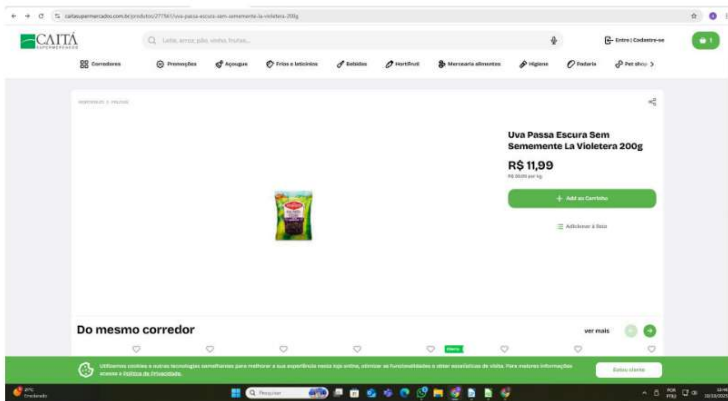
caitasupermercado.com.br/produtos/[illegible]/uva-passa-escura-sem-semente-la-violetera-200g

CAITÁ SUPERMERCADOS

Leite, arroz, pão, ovos, frutas...

Entre | Cadastre-se

1

Corredores
Promoções
Açougue
Frios e laticínios
Bebidas
Hortifruti
Mercearia alimentos
Higiene
Padaria
Pet shop

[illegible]

Uva Passa Escura Sem Semente La Violetera 200g

R$ 11,99

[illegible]

Add ao Carrinho

Adicionar à lista

Do mesmo corredor

ver mais

Utilizamos cookies e outras tecnologias semelhantes para melhorar a sua experiência nossa loja online, otimizar as funcionalidades e obter estatísticas de visita. Para maiores informações acesse a Política de Privacidade.

Estou ciente

Pesquisar

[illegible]